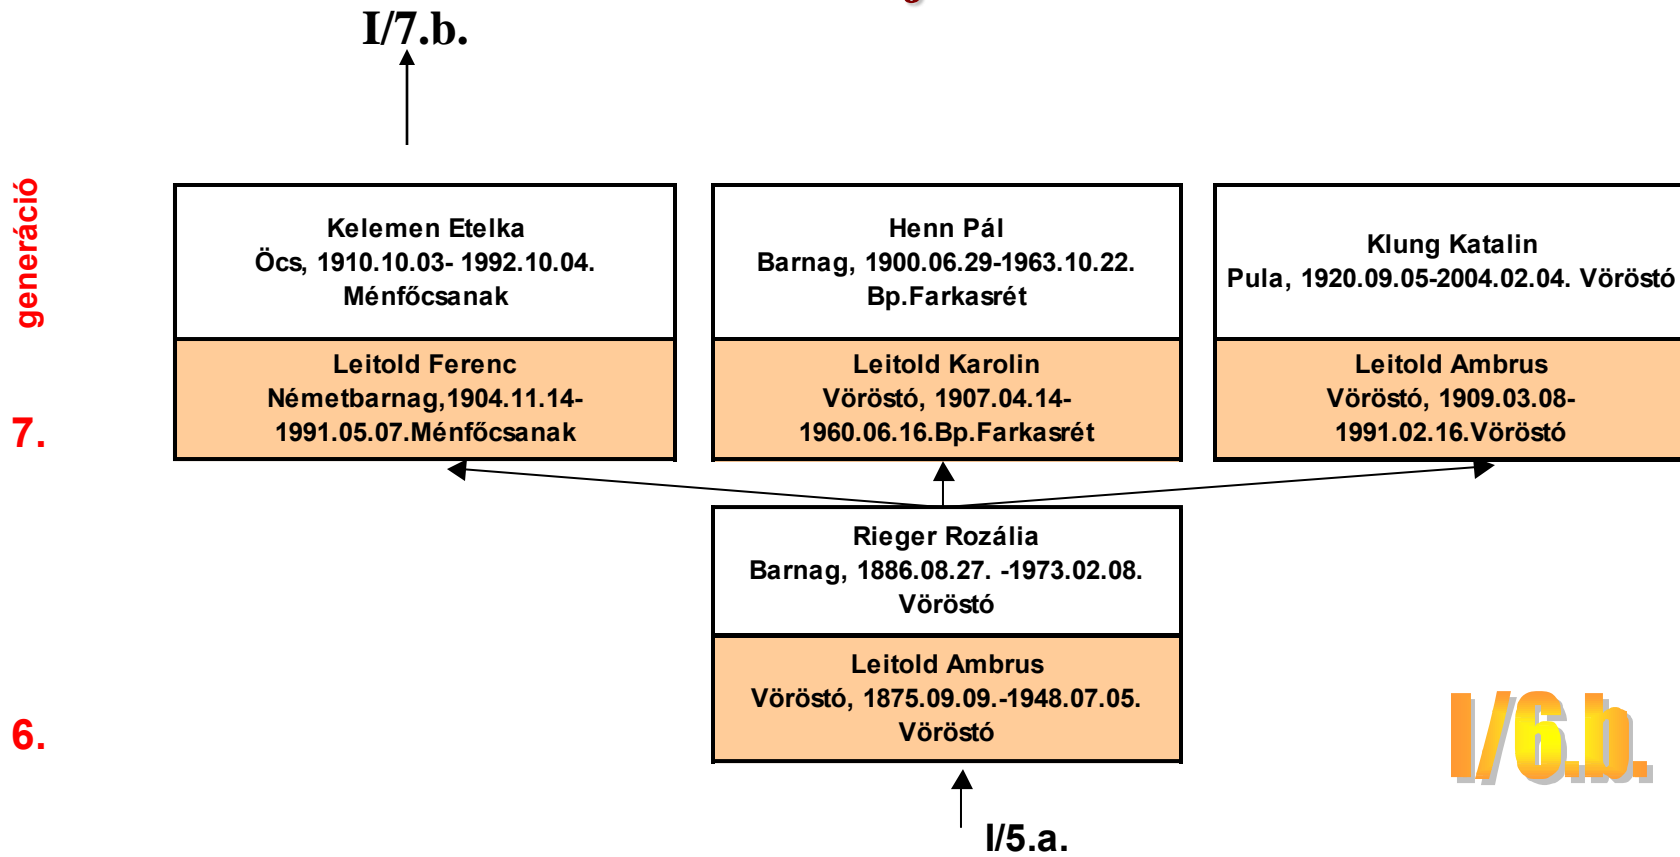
I/7.b.

generáció

7.

Kelemen Etelka
Öcs, 1910.10.03- 1992.10.04.
Ménfőcsanak

Leitold Ferenc
Németbarnag,1904.11.14-
1991.05.07.Ménfőcsanak

Henn Pál
Barnag, 1900.06.29-1963.10.22.
Bp.Farkasrét

Leitold Karolin
Vöröstó, 1907.04.14-
1960.06.16.Bp.Farkasrét

Klung Katalin
Pula, 1920.09.05-2004.02.04. Vöröstó

Leitold Ambrus
Vöröstó, 1909.03.08-
1991.02.16.Vöröstó

6.

Rieger Rozália
Barnag, 1886.08.27. -1973.02.08.
Vöröstó

Leitold Ambrus
Vöröstó, 1875.09.09.-1948.07.05.
Vöröstó

I/6.b.

I/5.a.